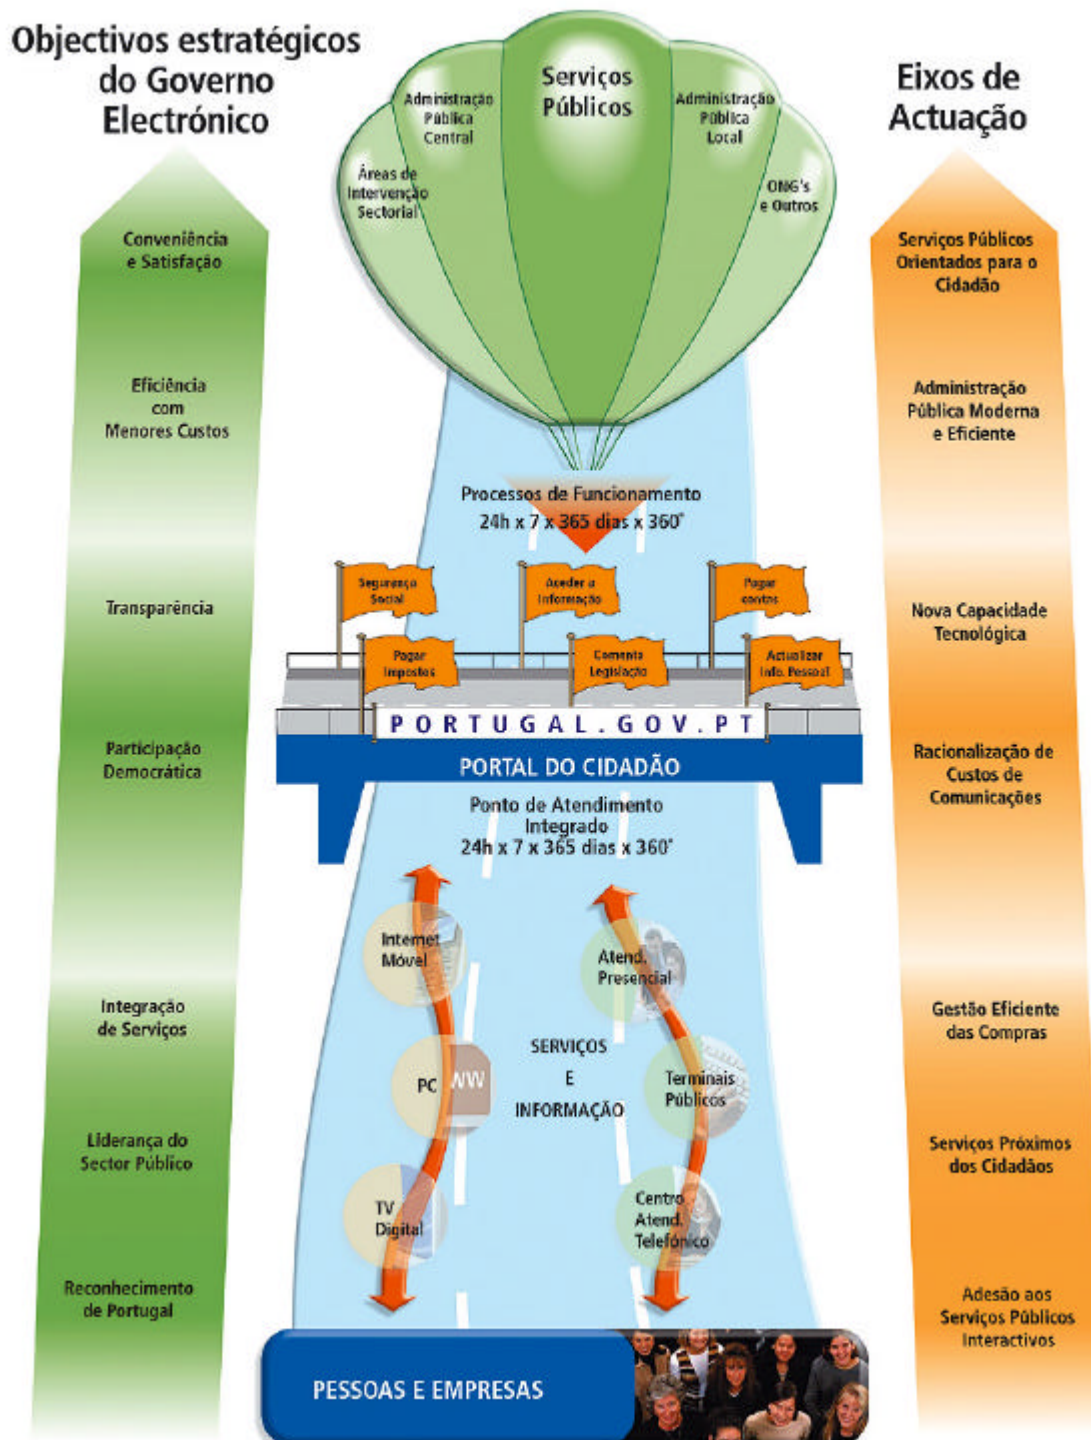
Objectivos estratégicos do Governo Electrónico

Eixos de Actuação

Serviços Públicos

Administração Pública Central

Administração Pública Local

Áreas de Intervenção Sectorial

ONG's e Outros

Conveniência e Satisfação

Eficiência com Menores Custos

Transparência

Participação Democrática

Integração de Serviços

Liderança do Sector Público

Reconhecimento de Portugal

Serviços Públicos Orientados para o Cidadão

Administração Pública Moderna e Eficiente

Nova Capacidade Tecnológica

Racionalização de Custos de Comunicações

Gestão Eficiente das Compras

Serviços Próximos dos Cidadãos

Adesão aos Serviços Públicos Interactivos

Processos de Funcionamento 24h x 7 x 365 dias x 360°

Segurança Social

Aceder a Informação

Pagar contas

Pagar Impostos

Comenta Legislação

Actualizar Info. Pessoal

PORTUGAL.GOV.PT

PORTAL DO CIDADÃO

Ponto de Atendimento Integrado 24h x 7 x 365 dias x 360°

Internet Móvel

PC

WW

TV Digital

Atend. Presencial

Terminais Públicos

Centro Atend. Telefónico

SERVIÇOS E INFORMAÇÃO

PESSOAS E EMPRESAS